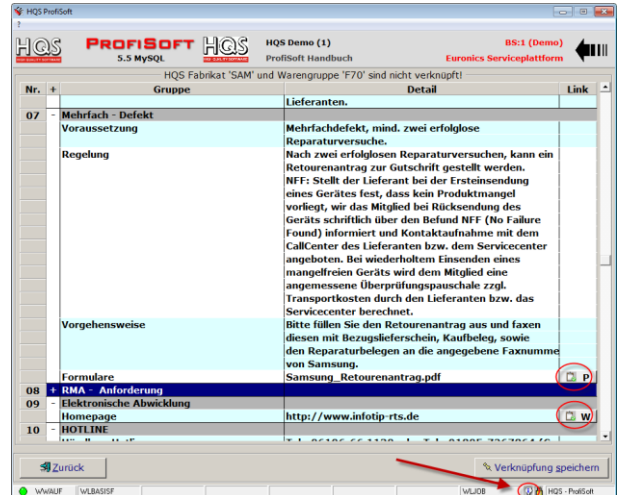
HQS ProfiSoft
?

HQS PROFISOFT HQS
5.5 MySQL
HQS Demo (1)
ProfiSoft Handbuch
BS:1 (Demo)
Euronics Serviceplattform

HQS Fabrikat 'SAM' und Warengruppe 'F70' sind nicht verknüpft!

| Nr. | + | Gruppe | Detail | Link |
|---|---|---|---|---|
| | | | Lieferanten. | |
| 07 | - | Mehrfach - Defekt | | |
| | | Voraussetzung | Mehrfachdefekt, mind. zwei erfolglose Reparaturversuche. | |
| | | Regelung | Nach zwei erfolglosen Reparaturversuchen, kann ein Retourenantrag zur Gutschrift gestellt werden. NFF: Stellt der Lieferant bei der Ersteinsendung eines Gerätes fest, dass kein Produktmangel vorliegt, wir das Mitglied bei Rücksendung des Geräts schriftlich über den Befund NFF (No Failure Found) informiert und Kontaktaufnahme mit dem CallCenter des Lieferanten bzw. dem Servicecenter angeboten. Bei wiederholtem Einsenden eines mangelfreien Geräts wird dem Mitglied eine angemessene Überprüfungspauschale zzgl. Transportkosten durch den Lieferanten bzw. das Servicecenter berechnet. | |
| | | Vorgehensweise | Bitte füllen Sie den Retourenantrag aus und faxen diesen mit Bezugslieferschein, Kaufbeleg, sowie den Reparaturbelegen an die angegebene Faxnumme von Samsung. | |
| | | Formulare | Samsung_Retourenantrag.pdf | P |
| 08 | + | RMA - Anforderung | | |
| 09 | - | Elektronische Abwicklung | | |
| | | Homepage | http://www.infotip-rts.de | W |
| 10 | - | HOTLINE | | |
| | | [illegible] | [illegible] | |

Zurück
Verknüpfung speichern

WWAUF | WLBASISF | WLJOB | HQS - ProfiSoft